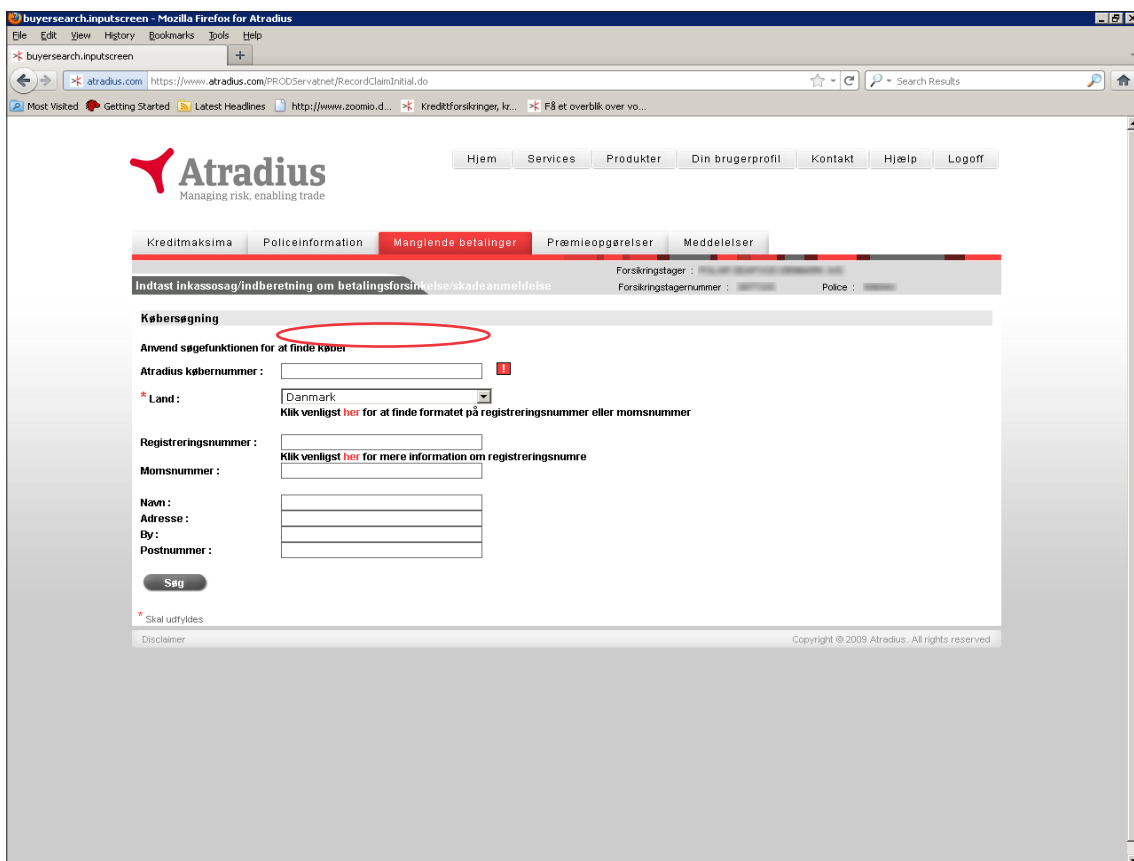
buyersearch.inputscreen - Mozilla Firefox for Atradius

File Edit View History Bookmarks Tools Help

buyersearch.inputscreen +

atradius.com https://www.atradius.com/PRODServatnet/RecordClaimInitial.do

Search Results

Most Visited Getting Started Latest Headlines http://www.zoomio.d... Kredittforsikringer, kr... Få et overblik over vo...

Atradius
Managing risk, enabling trade

Hjem Services Produkter Din brugerprofil Kontakt Hjælp Logoff

Kreditmaksima Policeinformation Manglende betalinger Præmieopgørelser Meddelelser

Forsikringstager : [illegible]

Indtast inkassosag/indberetning om betalingsforsinkelse/skadeanmeldelse

Forsikringstagernummer : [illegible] Police : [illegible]

Købersøgning

Anvend søgefunktionen for at finde køber

Atradius købernummer :

* Land : Danmark

Klik venligst her for at finde formatet på registreringsnummer eller momsnummer

Registreringsnummer :

Klik venligst her for mere information om registreringsnumre

Momsnummer :

Navn :
Adresse :
By :
Postnummer :

Søg

* Skal udfyldes

Disclaimer

Copyright © 2009 Atradius. All rights reserved